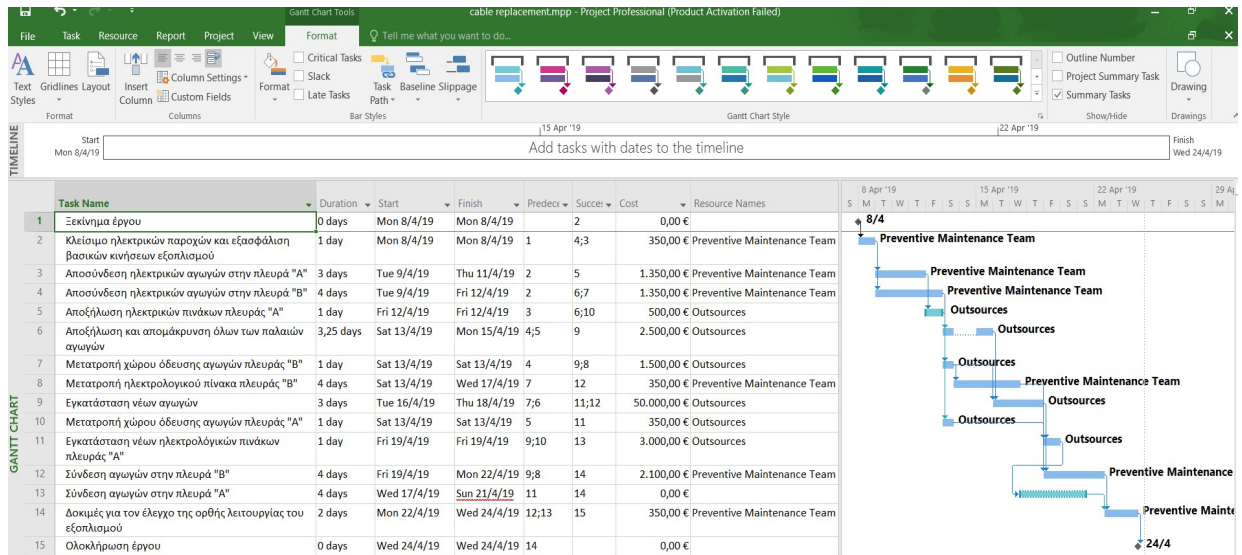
Gantt Chart Tools
cable replacement.mpp - Project Professional (Product Activation Failed)

File Task Resource Report Project View Format Tell me what you want to do...

Text Styles Gridlines Layout Insert Column Column Settings Custom Fields Format Critical Tasks Slack Late Tasks Task Path Baseline Slippage Outline Number Project Summary Task Summary Tasks Drawing
Format Columns Bar Styles Gantt Chart Style Show/Hide Drawings

TIMELINE
Start Mon 8/4/19
15 Apr '19
22 Apr '19
Add tasks with dates to the timeline
Finish Wed 24/4/19

GANTT CHART

| | Task Name | Duration | Start | Finish | Predece | Succes | Cost | Resource Names |
|---|---|---|---|---|---|---|---|---|
| 1 | Ξεκίνημα έργου | 0 days | Mon 8/4/19 | Mon 8/4/19 | | 2 | 0,00 € | |
| 2 | Κλείσιμο ηλεκτρικών παροχών και εξασφάλιση βασικών κινήσεων εξοπλισμού | 1 day | Mon 8/4/19 | Mon 8/4/19 | 1 | 4;3 | 350,00 € | Preventive Maintenance Team |
| 3 | Αποσύνδεση ηλεκτρικών αγωγών στην πλευρά "A" | 3 days | Tue 9/4/19 | Thu 11/4/19 | 2 | 5 | 1.350,00 € | Preventive Maintenance Team |
| 4 | Αποσύνδεση ηλεκτρικών αγωγών στην πλευρά "B" | 4 days | Tue 9/4/19 | Fri 12/4/19 | 2 | 6;7 | 1.350,00 € | Preventive Maintenance Team |
| 5 | Αποξήλωση ηλεκτρικών πινάκων πλευράς "A" | 1 day | Fri 12/4/19 | Fri 12/4/19 | 3 | 6;10 | 500,00 € | Outsources |
| 6 | Αποξήλωση και απομάκρυνση όλων των παλαιών αγωγών | 3,25 days | Sat 13/4/19 | Mon 15/4/19 | 4;5 | 9 | 2.500,00 € | Outsources |
| 7 | Μετατροπή χώρου όδευσης αγωγών πλευράς "B" | 1 day | Sat 13/4/19 | Sat 13/4/19 | 4 | 9;8 | 1.500,00 € | Outsources |
| 8 | Μετατροπή ηλεκτρολογικού πίνακα πλευράς "B" | 4 days | Sat 13/4/19 | Wed 17/4/19 | 7 | 12 | 350,00 € | Preventive Maintenance Team |
| 9 | Εγκατάσταση νέων αγωγών | 3 days | Tue 16/4/19 | Thu 18/4/19 | 7;6 | 11;12 | 50.000,00 € | Outsources |
| 10 | Μετατροπή χώρου όδευσης αγωγών πλευράς "A" | 1 day | Sat 13/4/19 | Sat 13/4/19 | 5 | 11 | 350,00 € | Outsources |
| 11 | Εγκατάσταση νέων ηλεκτρολόγικών πινάκων πλευράς "A" | 1 day | Fri 19/4/19 | Fri 19/4/19 | 9;10 | 13 | 3.000,00 € | Outsources |
| 12 | Σύνδεση αγωγών στην πλευρά "B" | 4 days | Fri 19/4/19 | Mon 22/4/19 | 9;8 | 14 | 2.100,00 € | Preventive Maintenance Team |
| 13 | Σύνδεση αγωγών στην πλευρά "A" | 4 days | Wed 17/4/19 | Sun 21/4/19 | 11 | 14 | 0,00 € | |
| 14 | Δοκιμές για τον έλεγχο της ορθής λειτουργίας του εξοπλισμού | 2 days | Mon 22/4/19 | Wed 24/4/19 | 12;13 | 15 | 350,00 € | Preventive Maintenance Team |
| 15 | Ολοκλήρωση έργου | 0 days | Wed 24/4/19 | Wed 24/4/19 | 14 | | 0,00 € | |

8 Apr '19 15 Apr '19 22 Apr '19 29 A
S M T W T F S S M T W T F S S M T W T F S S M
8/4
Preventive Maintenance Team
Preventive Maintenance Team
Preventive Maintenance Team
Outsources
Outsources
Outsources
Preventive Maintenance Team
Outsources
Outsources
Outsources
Preventive Maintenance
Preventive Mainte
24/4